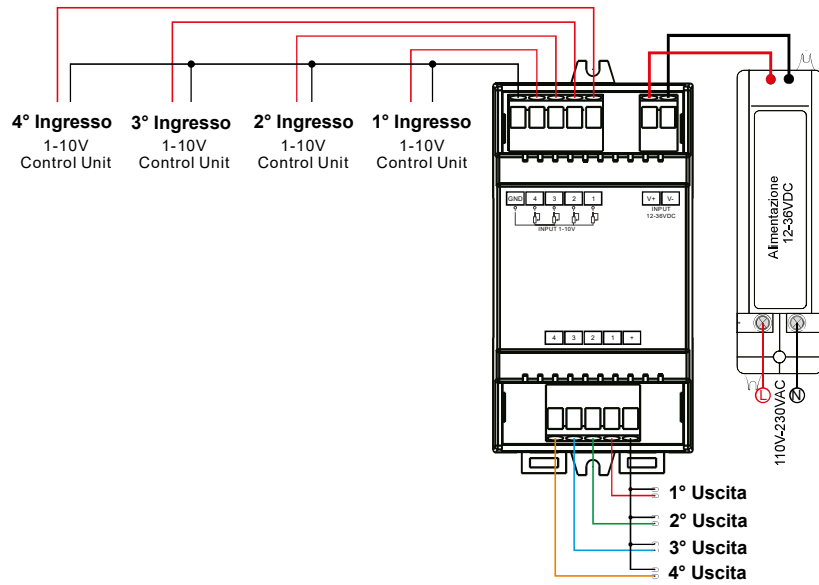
4° Ingresso
1-10V
Control Unit

3° Ingresso
1-10V
Control Unit

2° Ingresso
1-10V
Control Unit

1° Ingresso
1-10V
Control Unit

GND 4 3 2 1
INPUT 1-10V

V+ V-
INPUT
12-36VDC

4 3 2 1 +

Alimentazione
12-36VDC

L N
110V-230VAC

1° Uscita
2° Uscita
3° Uscita
4° Uscita